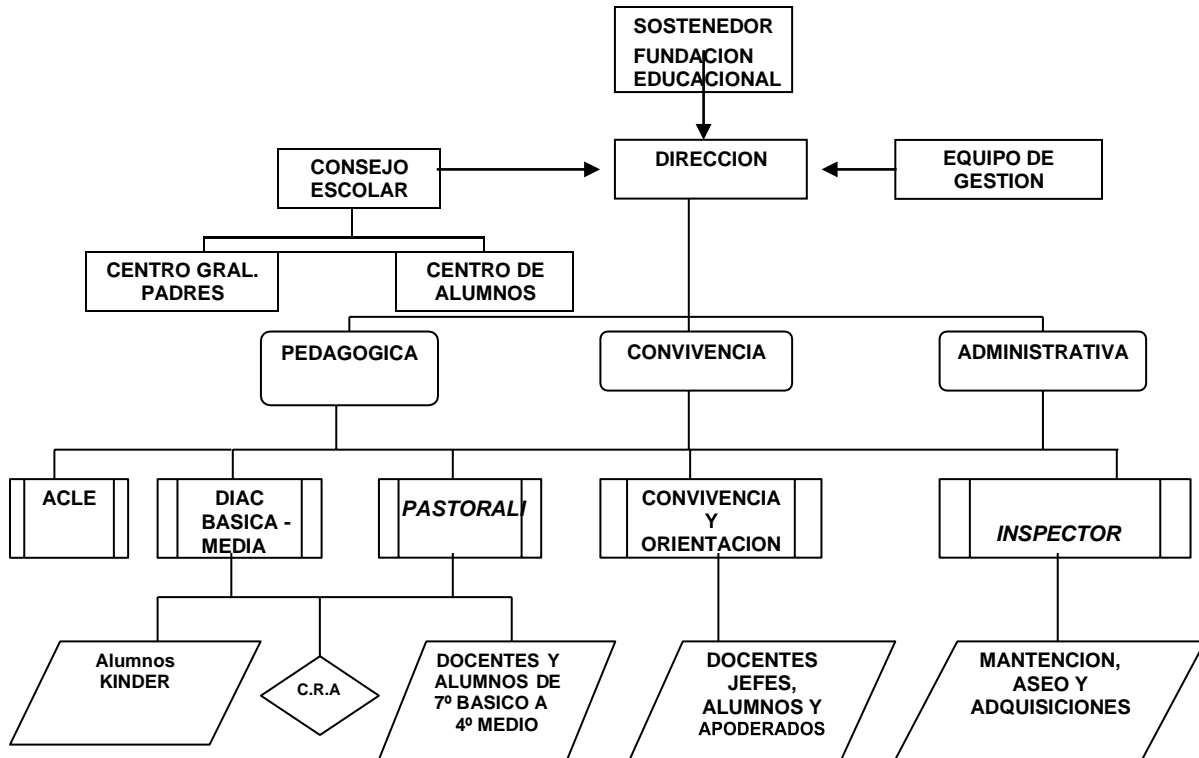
SOSTENEDOR
FUNDACION EDUCACIONAL

CONSEJO ESCOLAR

DIRECCION

EQUIPO DE GESTION

CENTRO GRAL. PADRES

CENTRO DE ALUMNOS

PEDAGOGICA

CONVIVENCIA

ADMINISTRATIVA

ACLE

DIAC BASICA - MEDIA

PASTORALI

CONVIVENCIA Y ORIENTACION

INSPECTOR

Alumnos KINDER

C.R.A

DOCENTES Y ALUMNOS DE 7º BASICO A 4º MEDIO

DOCENTES JEFES, ALUMNOS Y APODERADOS

MANTENCION, ASEO Y ADQUISICIONES